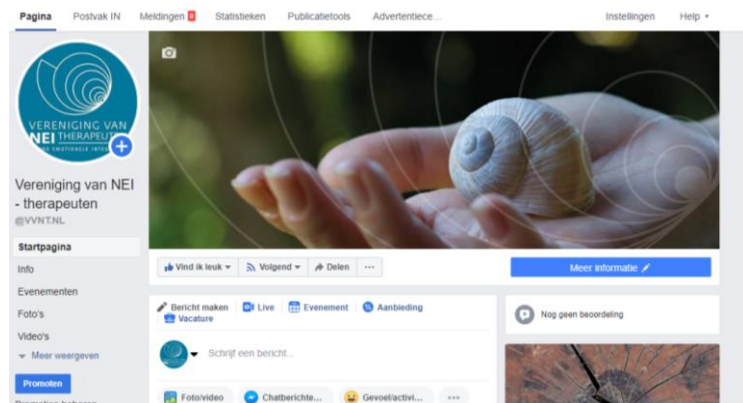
Pagina Postvak IN Meldingen 8 Statistieken Publicatietools Advertentiece... Instellingen Help

VERENIGING VAN NEI THERAPEUT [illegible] EMOTIONELE INTE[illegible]

Vereniging van NEI - therapeuten
@VVNT.NL

Startpagina
Info
Evenementen
Foto's
Video's
Meer weergeven

Promoten

Vind ik leuk Volgend Delen ···

Meer informatie

Bericht maken Live Evenement Aanbieding Vacature

Schrijf een bericht...

Foto/video Chatberichte... Gevoel/activi... ···

Nog geen beoordeling